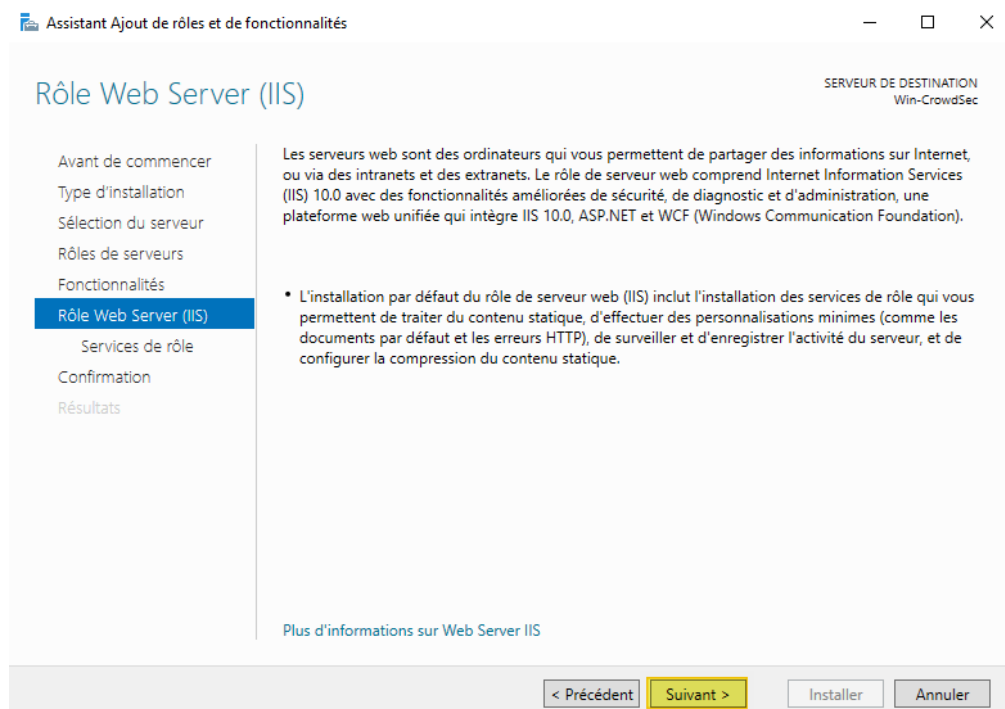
Assistant Ajout de rôles et de fonctionnalités

Rôle Web Server (IIS)

SERVEUR DE DESTINATION
Win-CrowdSec

Avant de commencer
Type d'installation
Sélection du serveur
Rôles de serveurs
Fonctionnalités
Rôle Web Server (IIS)
Services de rôle
Confirmation
Résultats

Les serveurs web sont des ordinateurs qui vous permettent de partager des informations sur Internet, ou via des intranets et des extranets. Le rôle de serveur web comprend Internet Information Services (IIS) 10.0 avec des fonctionnalités améliorées de sécurité, de diagnostic et d'administration, une plateforme web unifiée qui intègre IIS 10.0, ASP.NET et WCF (Windows Communication Foundation).

• L'installation par défaut du rôle de serveur web (IIS) inclut l'installation des services de rôle qui vous permettent de traiter du contenu statique, d'effectuer des personnalisations minimes (comme les documents par défaut et les erreurs HTTP), de surveiller et d'enregistrer l'activité du serveur, et de configurer la compression du contenu statique.

Plus d'informations sur Web Server IIS

< Précédent
Suivant >
Installer
Annuler